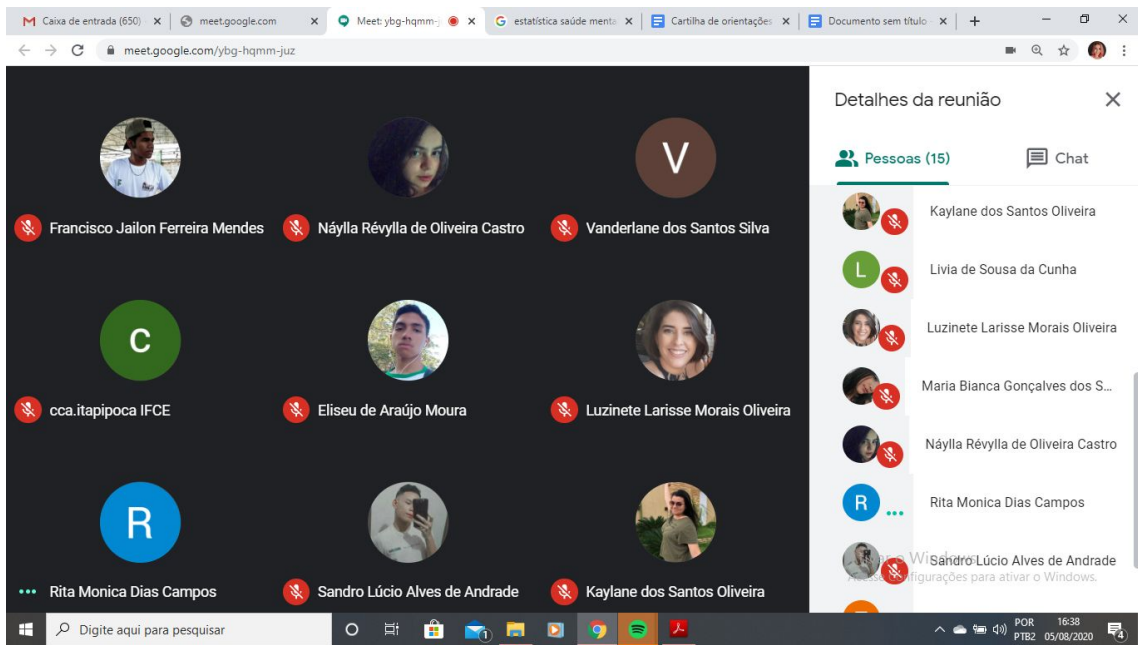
Caixa de entrada (650) ×
meet.google.com ×
Meet: ybg-hqmm-j ×
estatística saúde menta ×
Cartilha de orientaçõe ×
Documento sem título ×
+

meet.google.com/ybg-hqmm-juz

V
Francisco Jailon Ferreira Mendes
Náylla Révylla de Oliveira Castro
Vanderlane dos Santos Silva

C
cca.itapipoca IFCE
Eliseu de Araújo Moura
Luzinete Larisse Morais Oliveira

R
Rita Monica Dias Campos
Sandro Lúcio Alves de Andrade
Kaylane dos Santos Oliveira

Detalhes da reunião
Pessoas (15)
Chat

Kaylane dos Santos Oliveira
L
Livia de Sousa da Cunha
Luzinete Larisse Morais Oliveira
Maria Bianca Gonçalves dos S...
Náylla Révylla de Oliveira Castro
R
Rita Monica Dias Campos
Sandro Lúcio Alves de Andrade

Ativar o Windows
Acesse Configurações para ativar o Windows.

Digite aqui para pesquisar
POR PTB2
16:38
05/08/2020
4